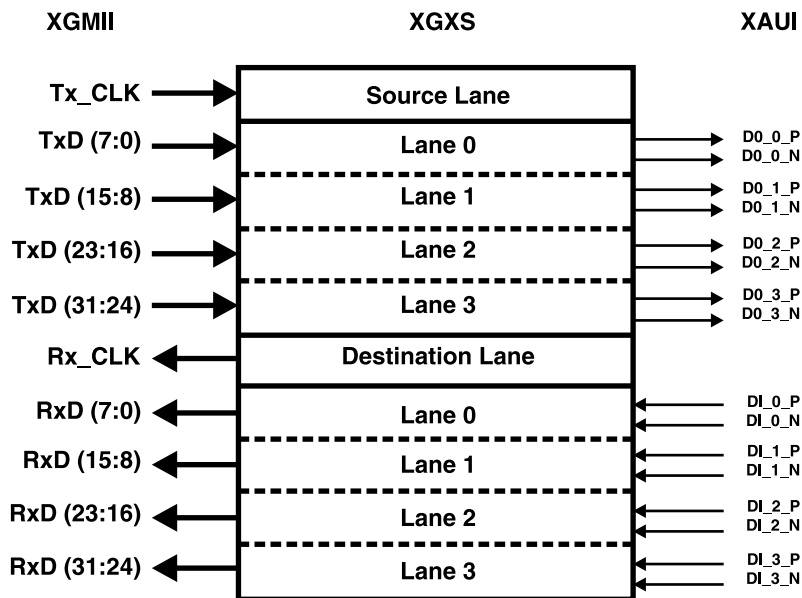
XGMII

XGXS

XAUI

Tx_CLK

Source Lane

TxD (7:0)

Lane 0

D0_0_P
D0_0_N

TxD (15:8)

Lane 1

D0_1_P
D0_1_N

TxD (23:16)

Lane 2

D0_2_P
D0_2_N

TxD (31:24)

Lane 3

D0_3_P
D0_3_N

Rx_CLK

Destination Lane

RxD (7:0)

Lane 0

DI_0_P
DI_0_N

RxD (15:8)

Lane 1

DI_1_P
DI_1_N

RxD (23:16)

Lane 2

DI_2_P
DI_2_N

RxD (31:24)

Lane 3

DI_3_P
DI_3_N